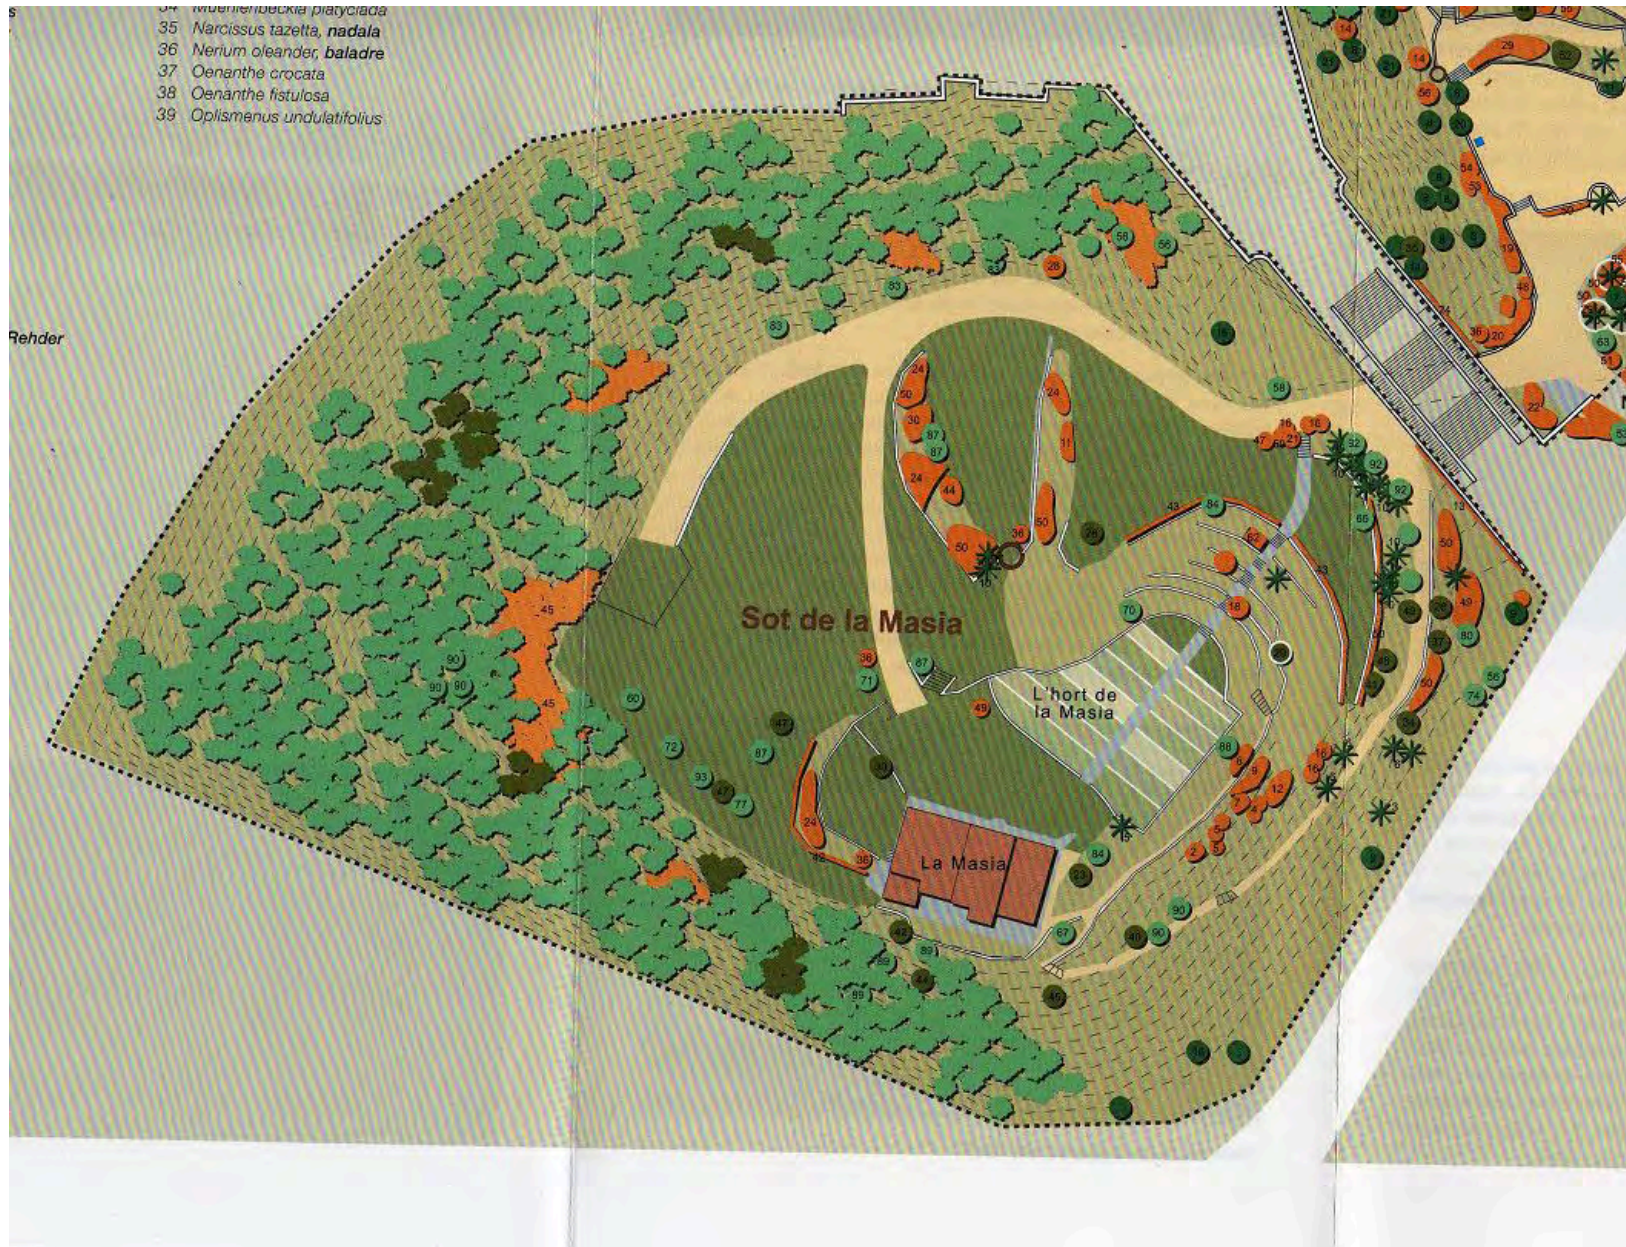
s
34 Muehlenbeckia platyclada
35 Narcissus tazetta, **nadala**
36 Nerium oleander, **baladre**
37 Oenanthe crocata
38 Oenanthe fistulosa
39 Oplismenus undulatifolius

Rehder

Sot de la Masia

L'hort de la Masia

La Masia

14 29 14 56 54 19 48 36 20 22 58 56 28 83 83 18 58 24 50 30 87 87 24 44 24 11 50 36 50 16 26 43 84 62 16 92 92 85 16 21 47 69 32 86 50 49 16 18 33 70 45 90 90 90 45 60 38 71 87 49 72 87 47 33 47 77 49 88 12 9 16 16 24 82 36 84 23 90 46 90 67 42 89 89 89 44 45 16 80 74 56 73 63